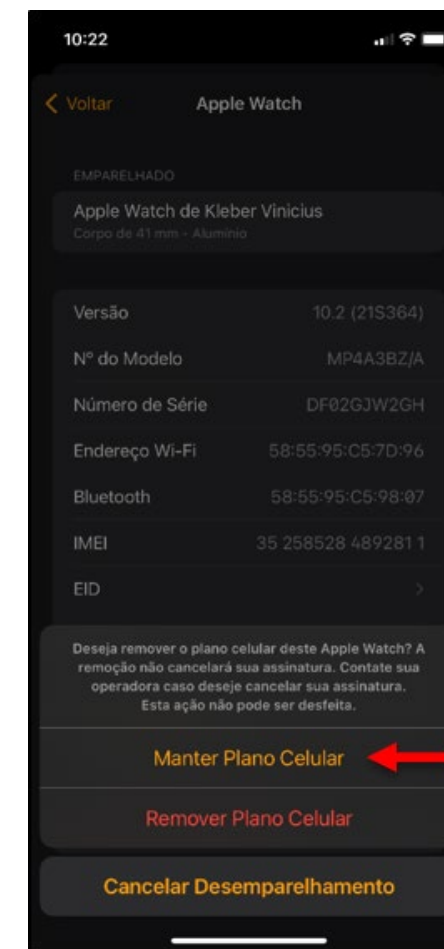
10:22

Voltar

Apple Watch

EMPARELHADO

Apple Watch de Kleber Vinicius

Corpo de 41 mm - Alumínio

Versão 10.2 (21S364)

Nº do Modelo MP4A3BZ/A

Número de Série DF02GJW2GH

Endereço Wi-Fi 58:55:95:C5:7D:96

Bluetooth 58:55:95:C5:98:07

IMEI 35 258528 489281 1

EID

Deseja remover o plano celular deste Apple Watch? A remoção não cancelará sua assinatura. Contate sua operadora caso deseje cancelar sua assinatura. Esta ação não pode ser desfeita.

Manter Plano Celular

Remover Plano Celular

Cancelar Desemparelhamento